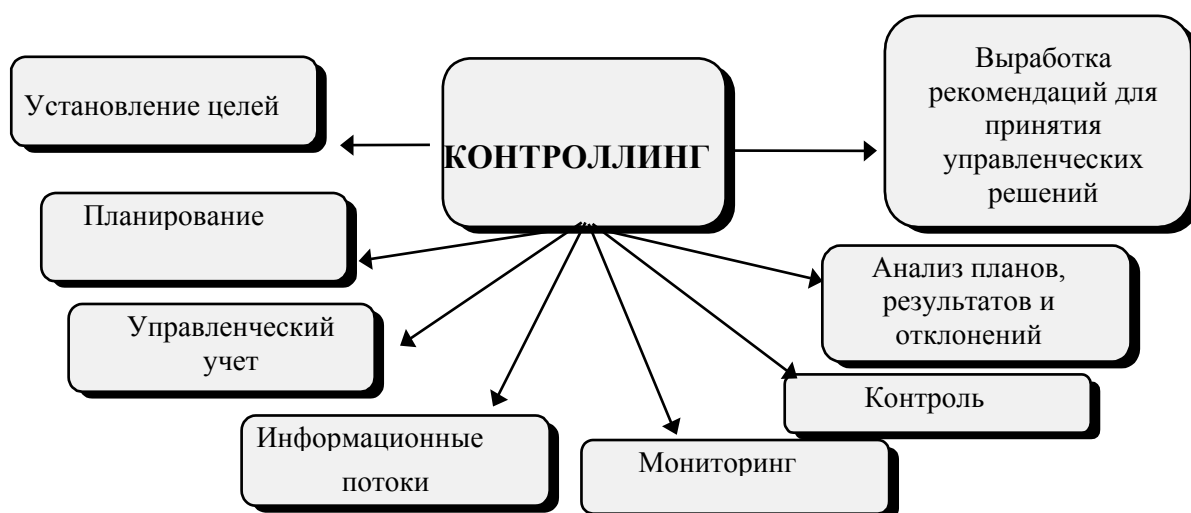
КОНТРОЛЛИНГ

Установление целей

Выработка рекомендаций для принятия управленческих решений

Планирование

Анализ планов, результатов и отклонений

Управленческий учет

Контроль

Информационные потоки

Мониторинг